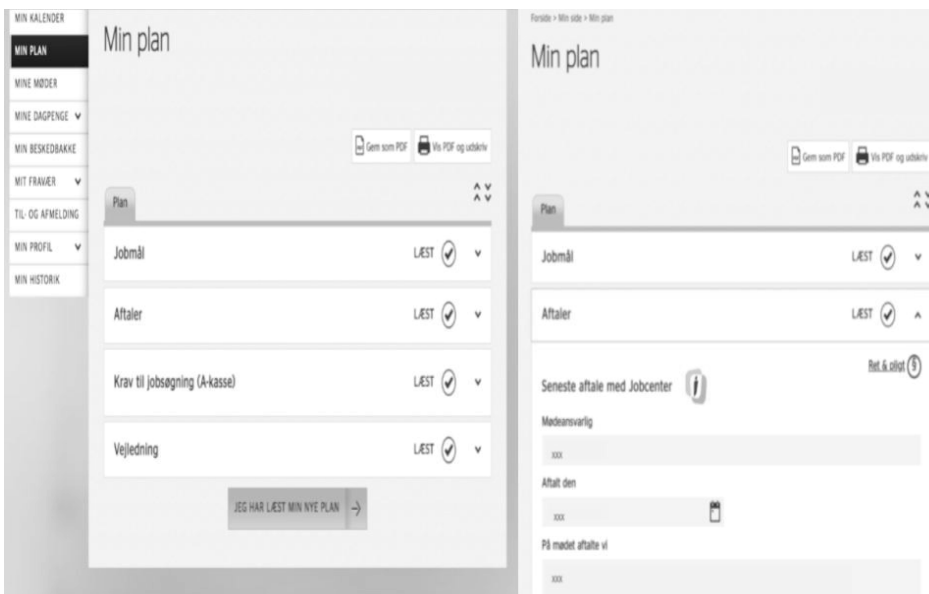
MIN KALENDER
MIN PLAN
MINE MØDER
MINE DAGPENGE
MIN BESKEDBAKKE
MIT FRAVÆR
TIL- OG AFMELDING
MIN PROFIL
MIN HISTORIK

Min plan

Gem som PDF
Vis PDF og udskriv

Plan

Jobmål
LÆST

Aftaler
LÆST

Krav til jobsøgning (A-kasse)
LÆST

Vejledning
LÆST

JEG HAR LÆST MIN NYE PLAN

Forside > Min side > Min plan

Min plan

Gem som PDF
Vis PDF og udskriv

Plan

Jobmål
LÆST

Aftaler
LÆST

Ret & pligt

Seneste aftale med Jobcenter

Mødeansvarlig
xxx

Aftalt den
xxx

På mødet aftalte vi
xxx